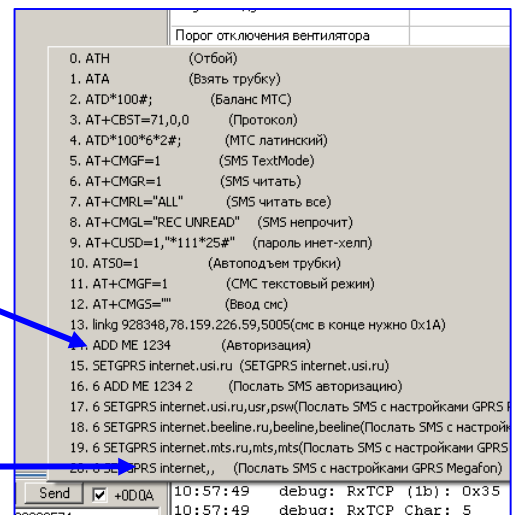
Порог отключения вентилятора

0. ATH (Отбой)
1. ATA (Взять трубку)
2. ATD*100#; (Баланс МТС)
3. AT+CBST=71,0,0 (Протокол)
4. ATD*100*6*2#; (МТС латинский)
5. AT+CMGF=1 (SMS TextMode)
6. AT+CMGR=1 (SMS читать)
7. AT+CMRL="ALL" (SMS читать все)
8. AT+CMGL="REC UNREAD" (SMS непрочит)
9. AT+CUSD=1,"*111*25#" (пароль инет-хелп)
10. ATS0=1 (Автоподъем трубки)
11. AT+CMGF=1 (СМС текстовый режим)
12. AT+CMGS="" (Ввод смс)
13. linkg 928348,78.159.226.59,5005(смс в конце нужно 0x1A)
14. ADD ME 1234 (Авторизация)
15. SETGPRS internet.usi.ru (SETGPRS internet.usi.ru)
16. 6 ADD ME 1234 2 (Послать SMS авторизацию)
17. 6 SETGPRS internet.usi.ru,usr,psw(Послать SMS с настройками GPRS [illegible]
18. 6 SETGPRS internet.beeline.ru,beeline,beeline(Послать SMS с настройк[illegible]
19. 6 SETGPRS internet.mts.ru,mts,mts(Послать SMS с настройками GPRS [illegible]
20. 6 SETGPRS internet,, (Послать SMS с настройками GPRS Megafon)

Send +0D0A
10:57:49 debug: RxTCP (1b): 0x35
10:57:49 debug: RxTCP Char: 5